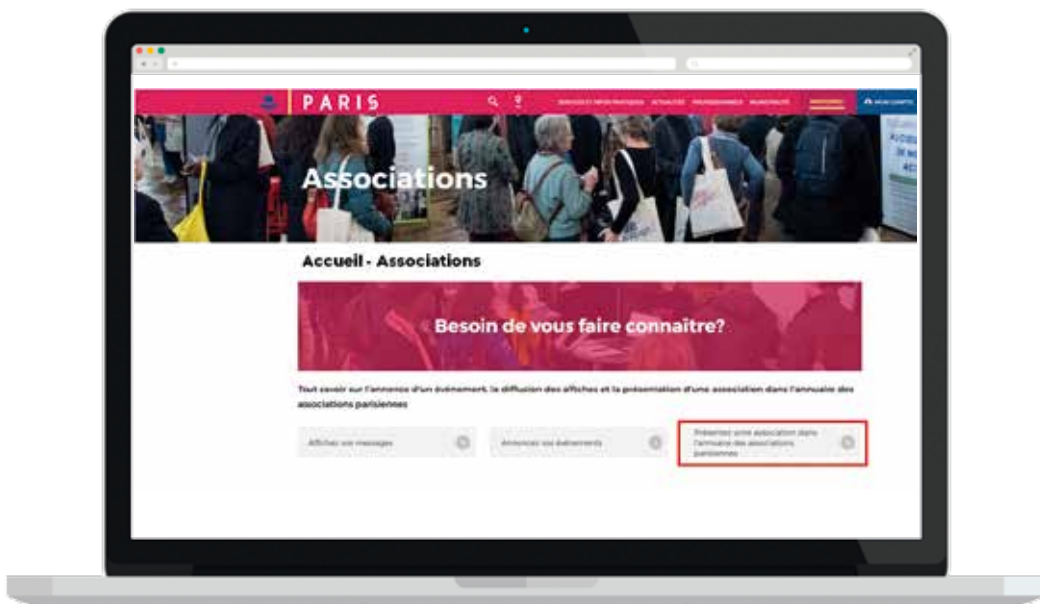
PARIS

SERVICES ET INFOS PRATIQUES ACTUALITÉS PROFESSIONNELS MUNICIPALITÉ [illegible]

MON COMPTE

Associations

Accueil - Associations

Besoin de vous faire connaître?

Tout savoir sur l'annonce d'un événement, la diffusion des affiches et la présentation d'une association dans l'annuaire des associations parisiennes

Affichez vos messages

Annoncez vos événements

Présentez une association dans l'annuaire des associations parisiennes